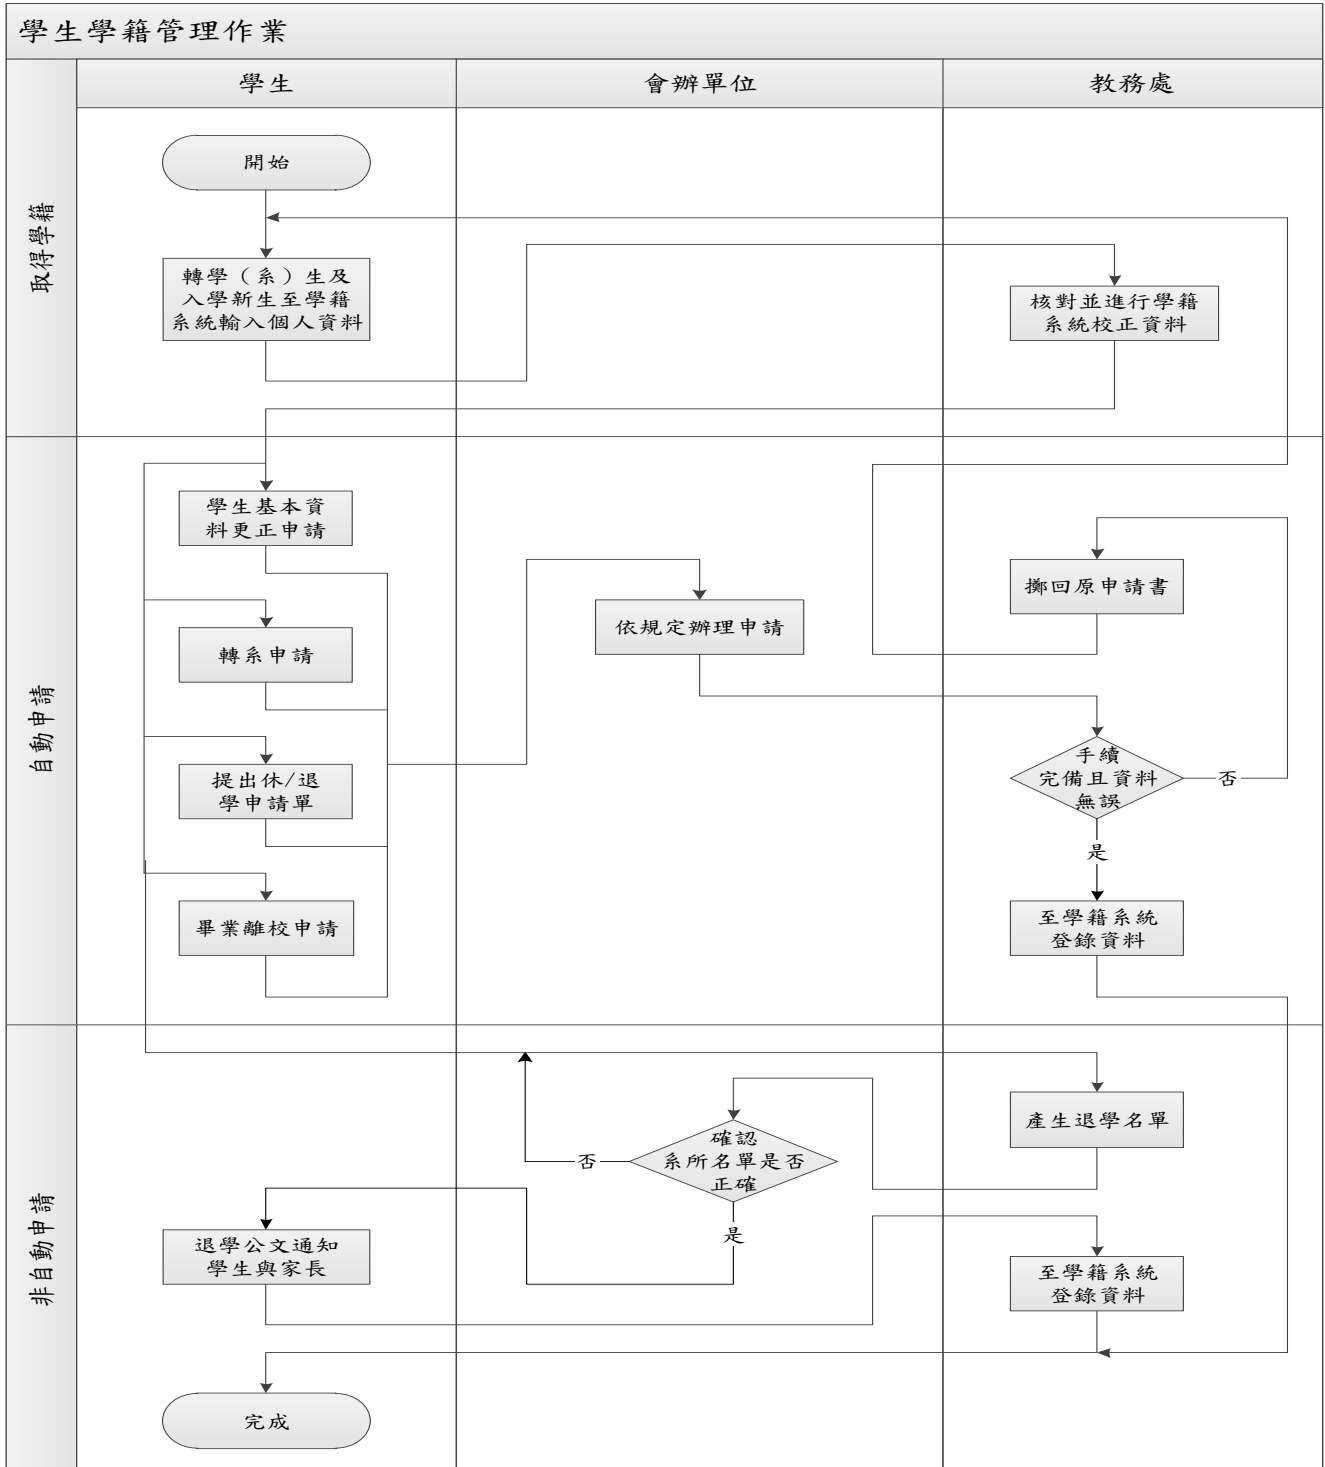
學生學籍管理作業

學生

會辦單位

教務處

取得學籍

開始

轉學（系）生及入學新生至學籍系統輸入個人資料

核對並進行學籍系統校正資料

自動申請

學生基本資料更正申請

轉系申請

提出休/退學申請單

畢業離校申請

依規定辦理申請

擲回原申請書

手續完備且資料無誤

否

是

至學籍系統登錄資料

非自動申請

產生退學名單

確認系所名單是否正確

否

是

退學公文通知學生與家長

至學籍系統登錄資料

完成